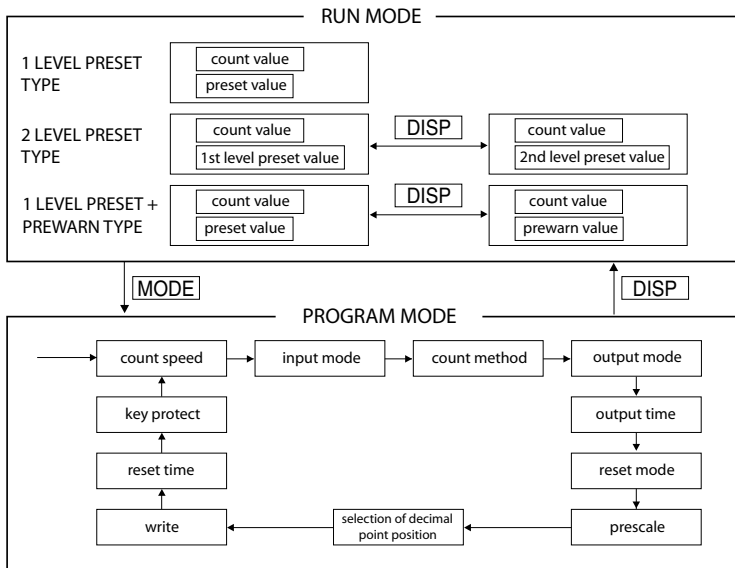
RUN MODE

1 LEVEL PRESET TYPE
count value
preset value

2 LEVEL PRESET TYPE
count value
1st level preset value
DISP
count value
2nd level preset value

1 LEVEL PRESET + PREWARN TYPE
count value
preset value
DISP
count value
prewarn value

MODE
DISP

PROGRAM MODE

count speed
input mode
count method
output mode
output time
reset mode
prescale
selection of decimal point position
write
reset time
key protect